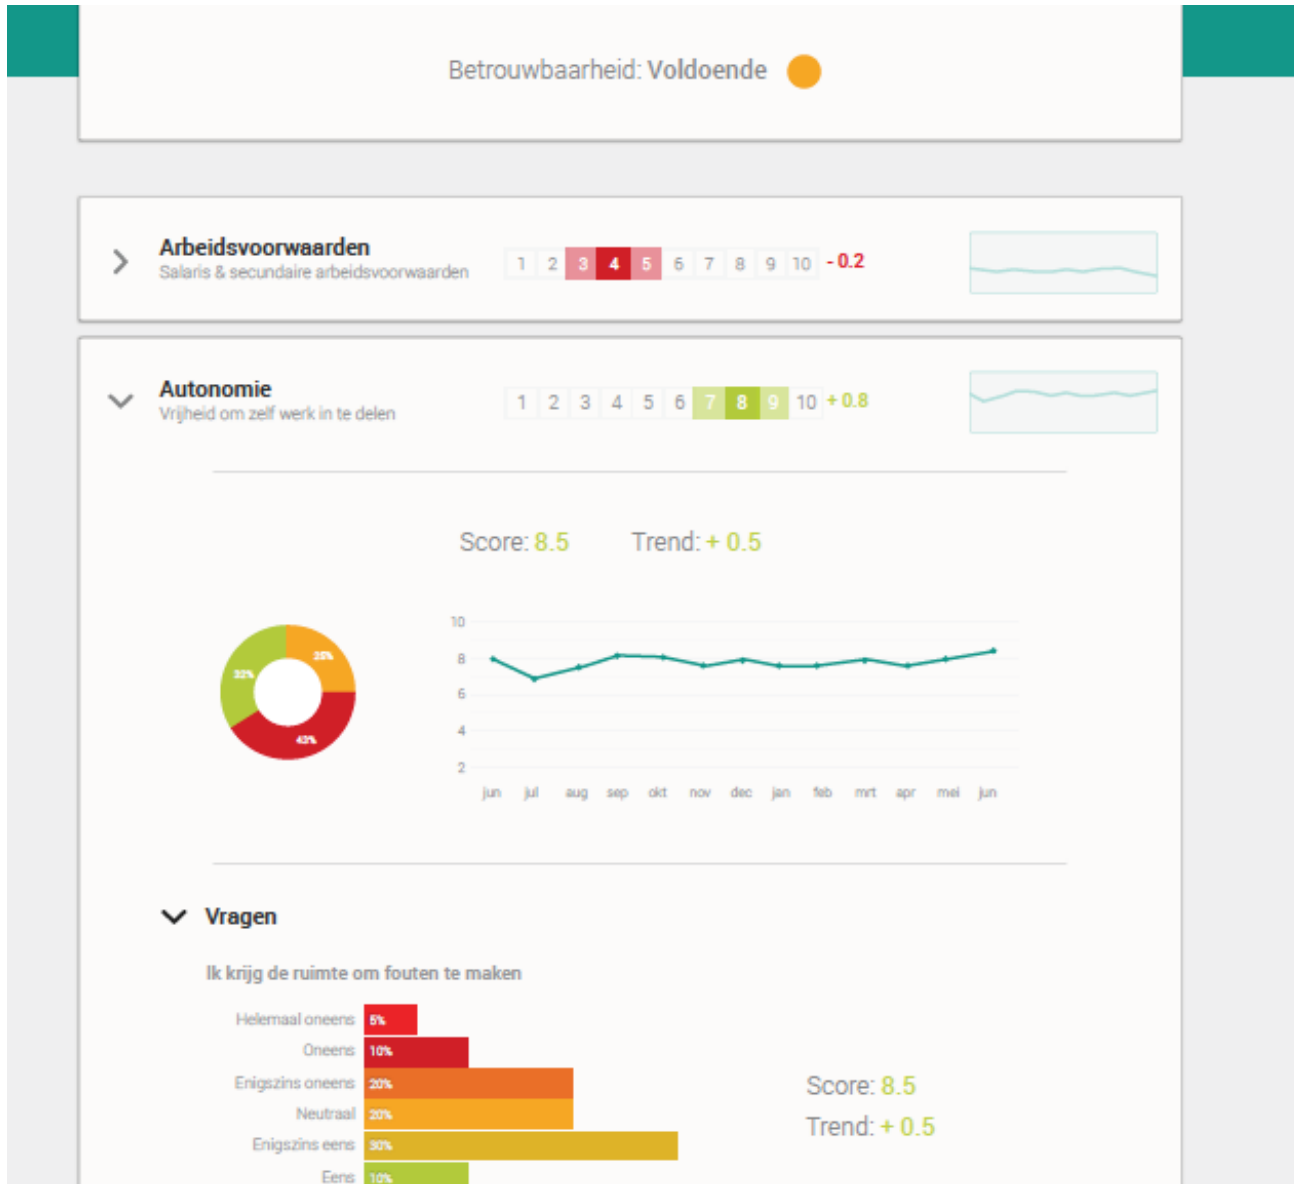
Betrouwbaarheid: Voldoende

Arbeidsvoorwaarden
Salaris & secundaire arbeidsvoorwaarden

1 2 3 4 5 6 7 8 9 10 - 0.2

Autonomie
Vrijheid om zelf werk in te delen

1 2 3 4 5 6 7 8 9 10 + 0.8

Score: 8.5 Trend: + 0.5

25%
32%
43%

10
8
6
4
2
jun jul aug sep okt nov dec jan feb mrt apr mei jun

Vragen

Ik krijg de ruimte om fouten te maken

Helemaal oneens 5%
Oneens 10%
Enigszins oneens 20%
Neutraal 20%
Enigszins eens 30%
Eens 10%

Score: 8.5
Trend: + 0.5